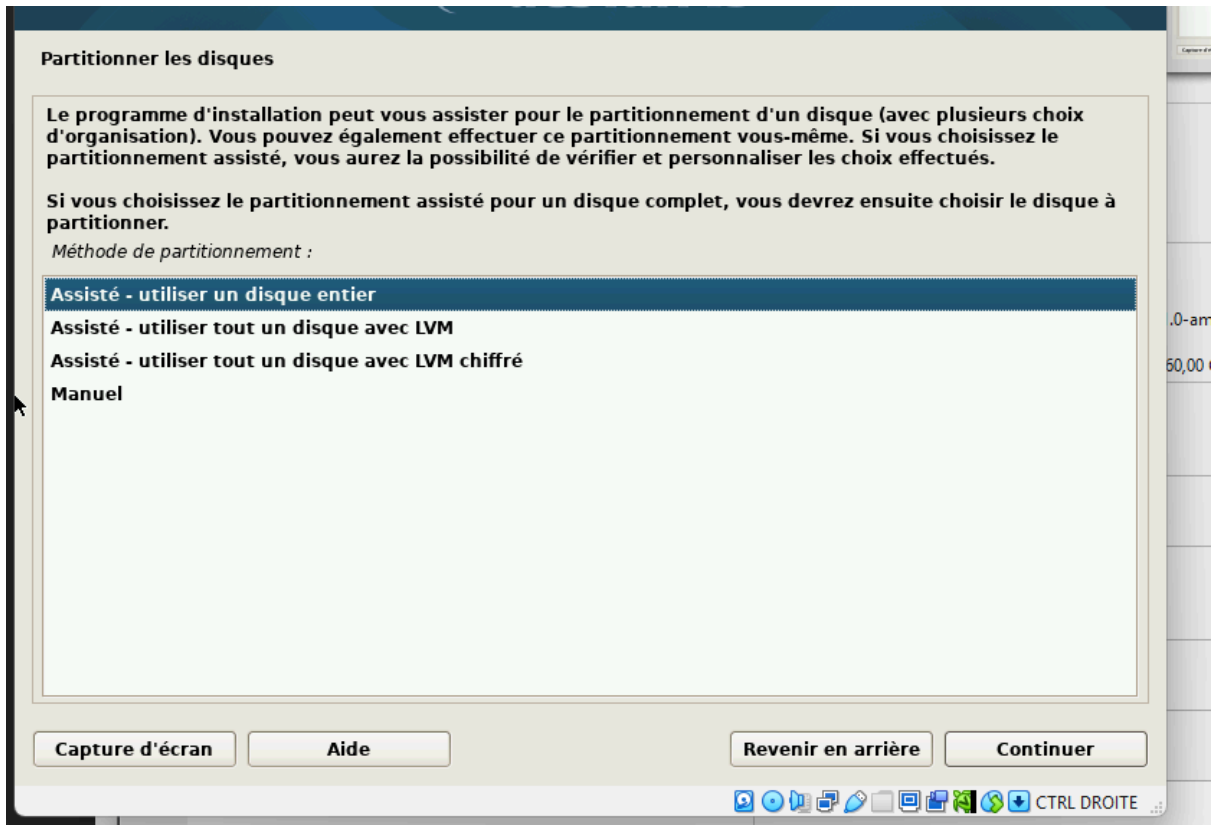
Partitionner les disques

Le programme d'installation peut vous assister pour le partitionnement d'un disque (avec plusieurs choix d'organisation). Vous pouvez également effectuer ce partitionnement vous-même. Si vous choisissez le partitionnement assisté, vous aurez la possibilité de vérifier et personnaliser les choix effectués.

Si vous choisissez le partitionnement assisté pour un disque complet, vous devrez ensuite choisir le disque à partitionner.

Méthode de partitionnement :

Assisté - utiliser un disque entier
Assisté - utiliser tout un disque avec LVM
Assisté - utiliser tout un disque avec LVM chiffré
Manuel

Capture d'écran
Aide
Revenir en arrière
Continuer

.0-am
60,00

CTRL DROITE